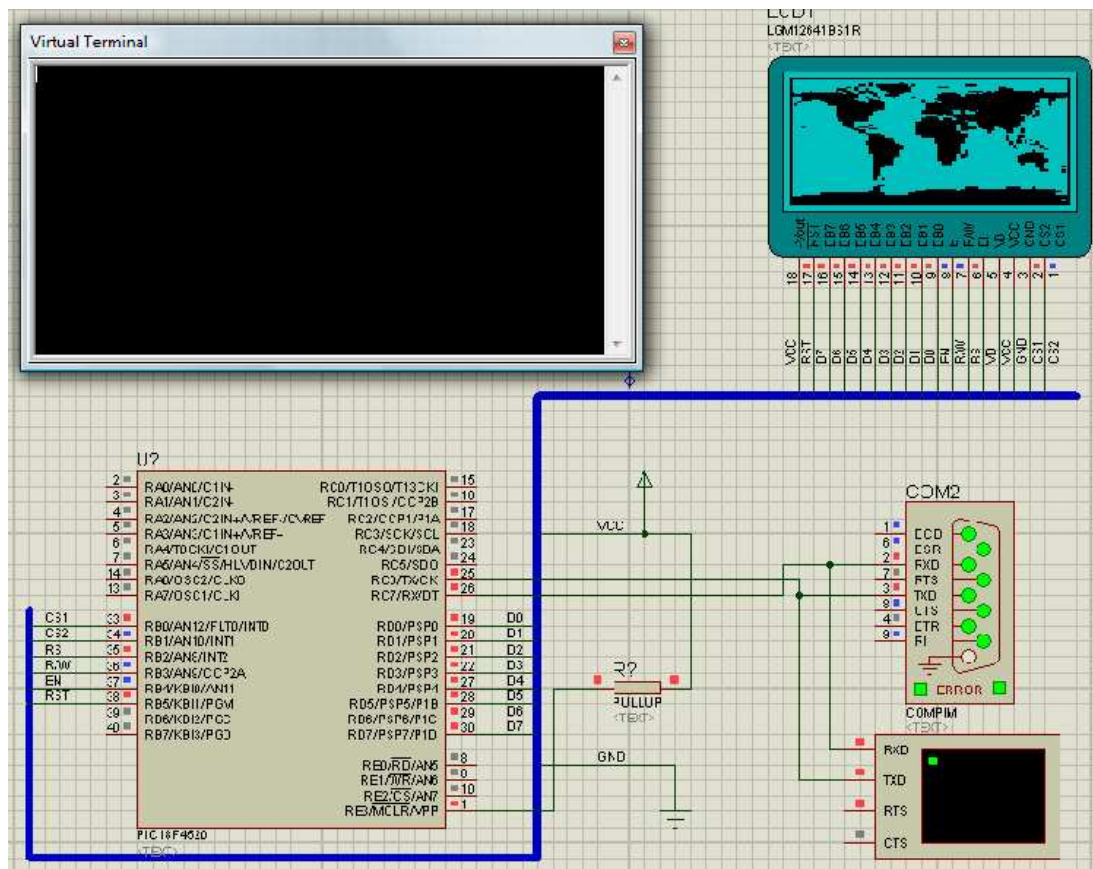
Virtual Terminal

LCD1
LGM12641BS1R
<TEXT>

-Vout RST DB7 DB6 DB5 DB4 DB3 DB2 DB1 DB0 E R/W DI V0 VCC GND CS2 CS1
18 17 16 15 14 13 12 11 10 9 8 7 6 5 4 3 2 1

VCC RST D7 D6 D5 D4 D3 D2 D1 D0 EN RW RS V0 VCC GND CS1 CS2

U?
2 RA0/AN0/C1IN-
3 RA1/AN1/C2IN-
4 RA2/AN2/C2IN+/VREF-/CVREF
5 RA3/AN3/C1IN+/VREF+
6 RA4/T0CKI/C1OUT
7 RA5/AN4/SS/HLVDIN/C2OUT
14 RA6/OSC2/CLKO
13 RA7/OSC1/CLKI
33 RB0/AN12/FLT0/INT0
34 RB1/AN10/INT1
35 RB2/AN8/INT2
36 RB3/AN9/CCP2A
37 RB4/KBI0/AN11
38 RB5/KBI1/PGM
39 RB6/KBI2/PGC
40 RB7/KBI3/PGD
RC0/T1OSO/T13CKI 15
RC1/T1OSI/CCP2B 16
RC2/CCP1/P1A 17
RC3/SCK/SCL 18
RC4/SDI/SDA 23
RC5/SDO 24
RC6/TX/CK 25
RC7/RX/DT 26
RD0/PSP0 19
RD1/PSP1 20
RD2/PSP2 21
RD3/PSP3 22
RD4/PSP4 27
RD5/PSP5/P1B 28
RD6/PSP6/P1C 29
RD7/PSP7/P1D 30
RE0/$\overline{RD}$/AN5 8
RE1/$\overline{WR}$/AN6 9
RE2/$\overline{CS}$/AN7 10
RE3/MCLR/VPP 1
PIC18F4520
<TEXT>

CS1 CS2 RS R/W EN RST
D0 D1 D2 D3 D4 D5 D6 D7
VCC
R?
PULLUP
<TEXT>
GND

COM2
1 DCD
6 DSR
2 RXD
7 RTS
3 TXD
8 CTS
4 DTR
9 RI
ERROR
COMPIM
<TEXT>

RXD
TXD
RTS
CTS